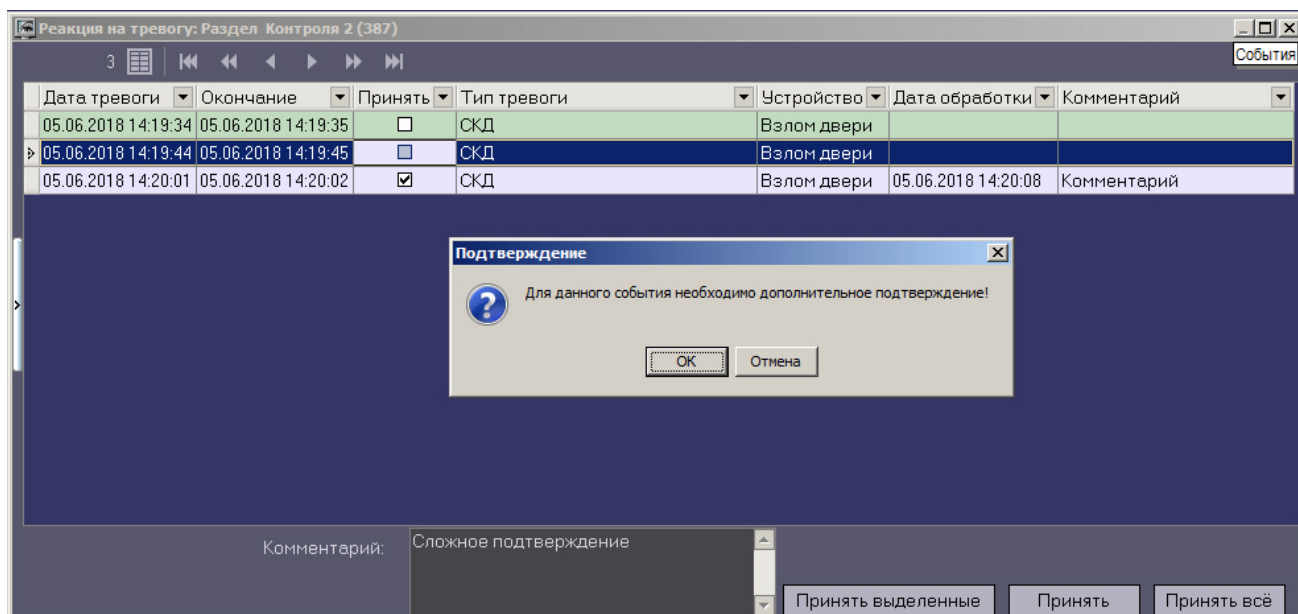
Реакция на тревогу: Раздел Контроля 2 (387)

События

3

| Дата тревоги | Окончание | Принять | Тип тревоги | Устройство | Дата обработки | Комментарий |
|---|---|---|---|---|---|---|
| 05.06.2018 14:19:34 | 05.06.2018 14:19:35 | ☐ | СКД | Взлом двери | | |
| 05.06.2018 14:19:44 | 05.06.2018 14:19:45 | ☐ | СКД | Взлом двери | | |
| 05.06.2018 14:20:01 | 05.06.2018 14:20:02 | ☑ | СКД | Взлом двери | 05.06.2018 14:20:08 | Комментарий |

Подтверждение

Для данного события необходимо дополнительное подтверждение!

OK Отмена

Комментарий: Сложное подтверждение

Принять выделенные Принять Принять всё